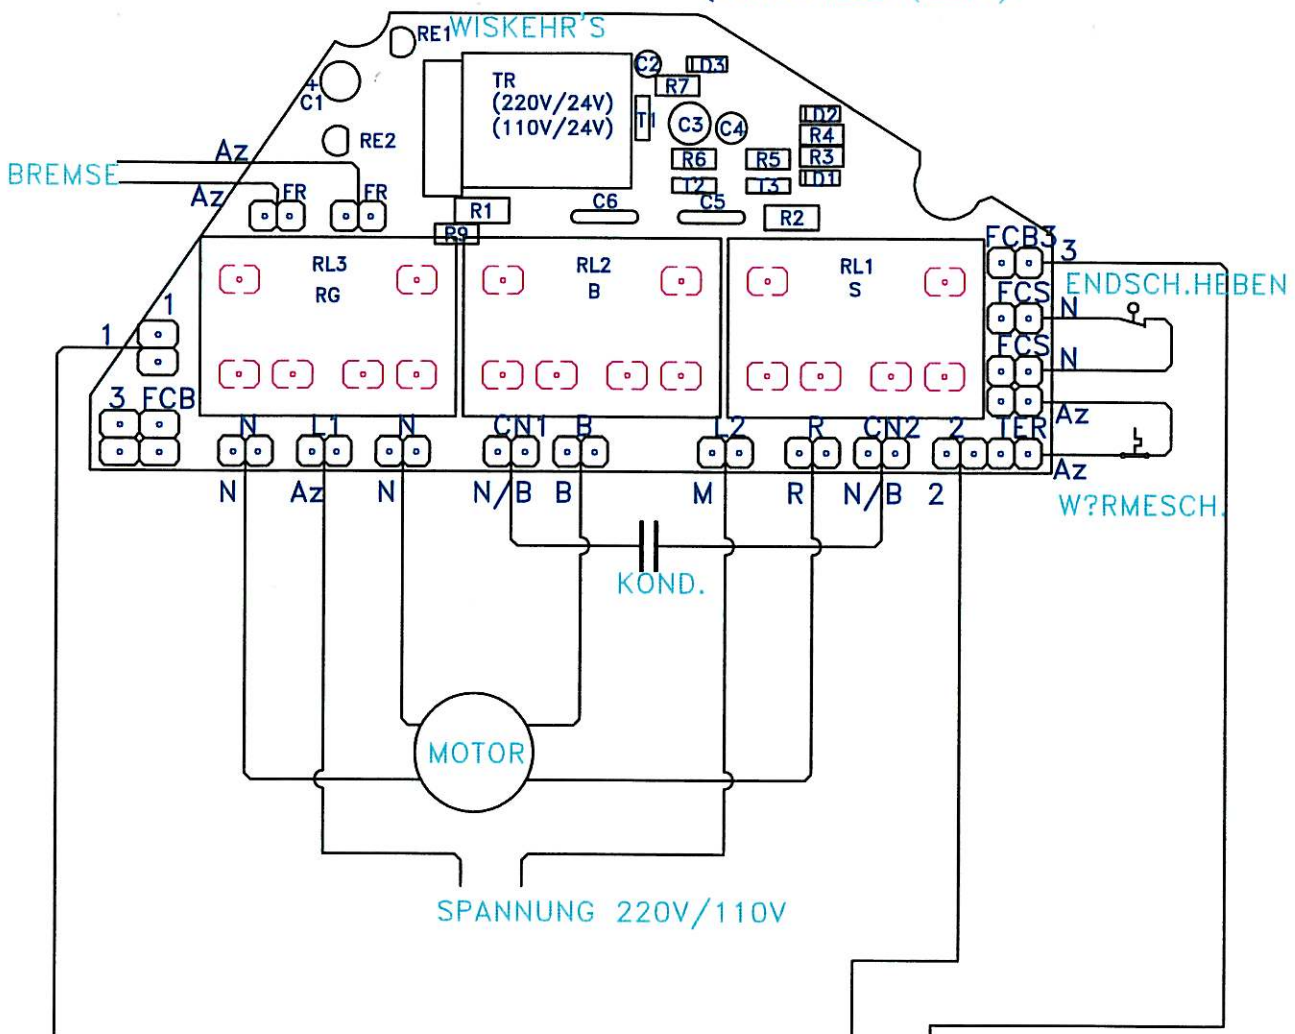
RE1 WISKEHR'S
C1
RE2
TR
(220V/24V)
(110V/24V)
C2
R7
LD3
T1
C3
C4
LD2
R4
R3
LD1
R6
R5
T2
T3
C6
C5
R1
R2
R9
BREMSE
Az
Az
FR
FR
RL3
RG
RL2
B
RL1
S
FCB3
3
ENDSCH.HEBEN
FCS
N
FCS
N
Az
TER
Az
W?RMESCH.
1
1
3
FCB
N
L1
N
CN1
B
L2
R
CN2
2
N
Az
N
N/B
B
M
R
N/B
2
KOND.
MOTOR
SPANNUNG 220V/110V